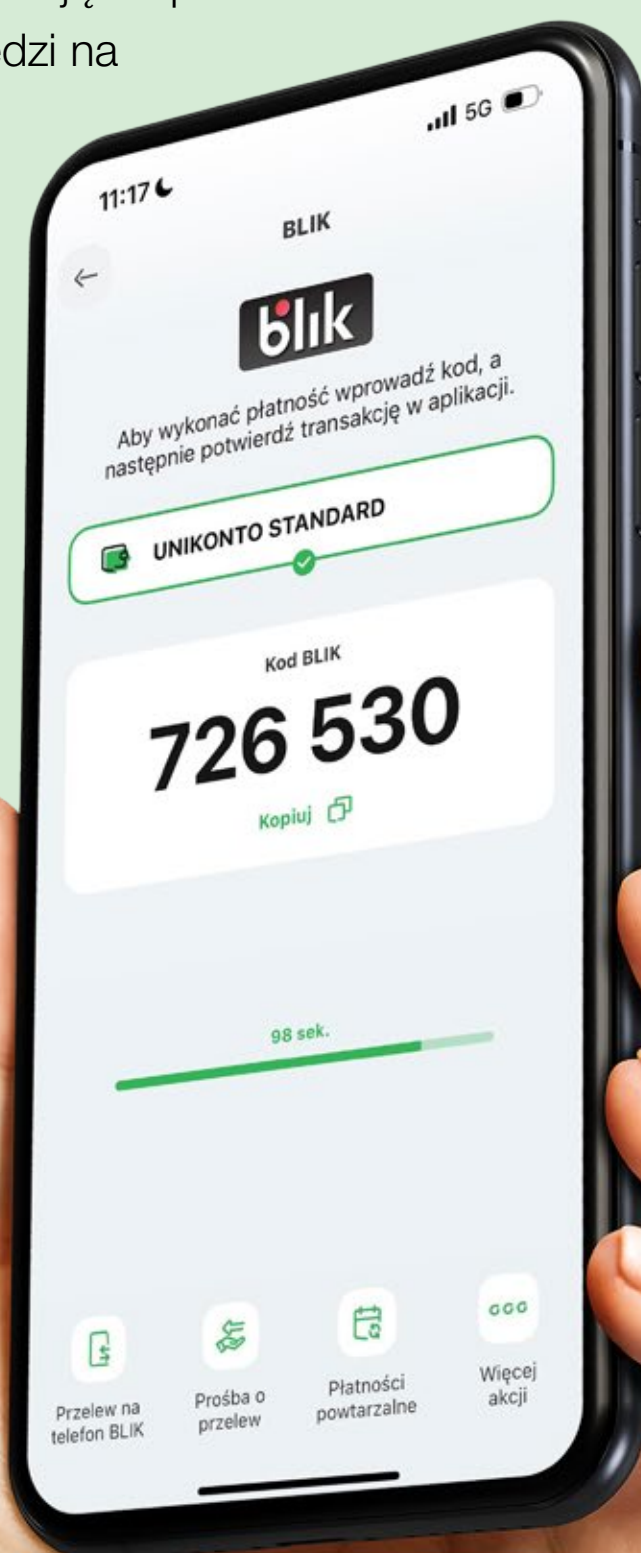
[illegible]dzi na

11:17

5G

BLIK

blik

Aby wykonać płatność wprowadź kod, a następnie potwierdź transakcję w aplikacji.

UNIKONTO STANDARD

Kod BLIK

726 530

Kopiuj

98 sek.

Przelew na telefon BLIK

Prośba o przelew

Płatności powtarzalne

Więcej akcji